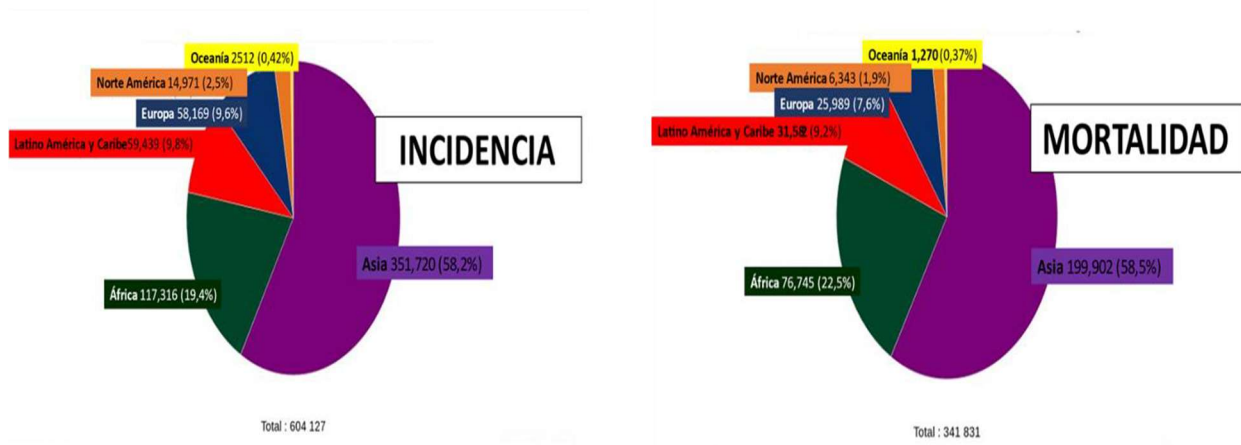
Oceanía 2512 (0,42%)
Norte América 14,971 (2,5%)
Europa 58,169 (9,6%)
Latino América y Caribe59,439 (9,8%)
INCIDENCIA
Asia 351,720 (58,2%)
África 117,316 (19,4%)
Total : 604 127

Oceanía 1,270 (0,37%)
Norte América 6,343 (1,9%)
Europa 25,989 (7,6%)
Latino América y Caribe 31,582 (9,2%)
MORTALIDAD
Asia 199,902 (58,5%)
África 76,745 (22,5%)
Total : 341 831